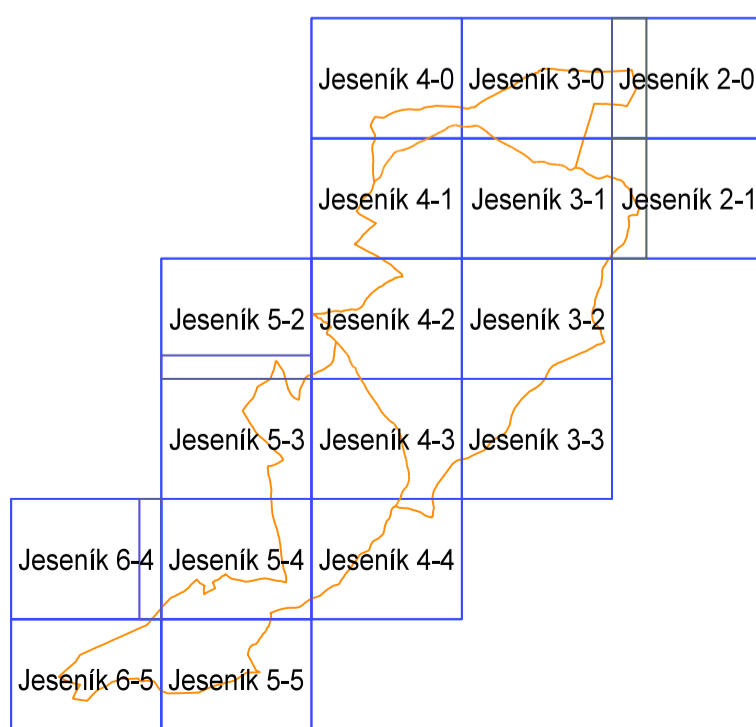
Jeseník 4-0
Jeseník 3-0
Jeseník 2-0
Jeseník 4-1
Jeseník 3-1
Jeseník 2-1
Jeseník 5-2
Jeseník 4-2
Jeseník 3-2
Jeseník 5-3
Jeseník 4-3
Jeseník 3-3
Jeseník 6-4
Jeseník 5-4
Jeseník 4-4
Jeseník 6-5
Jeseník 5-5